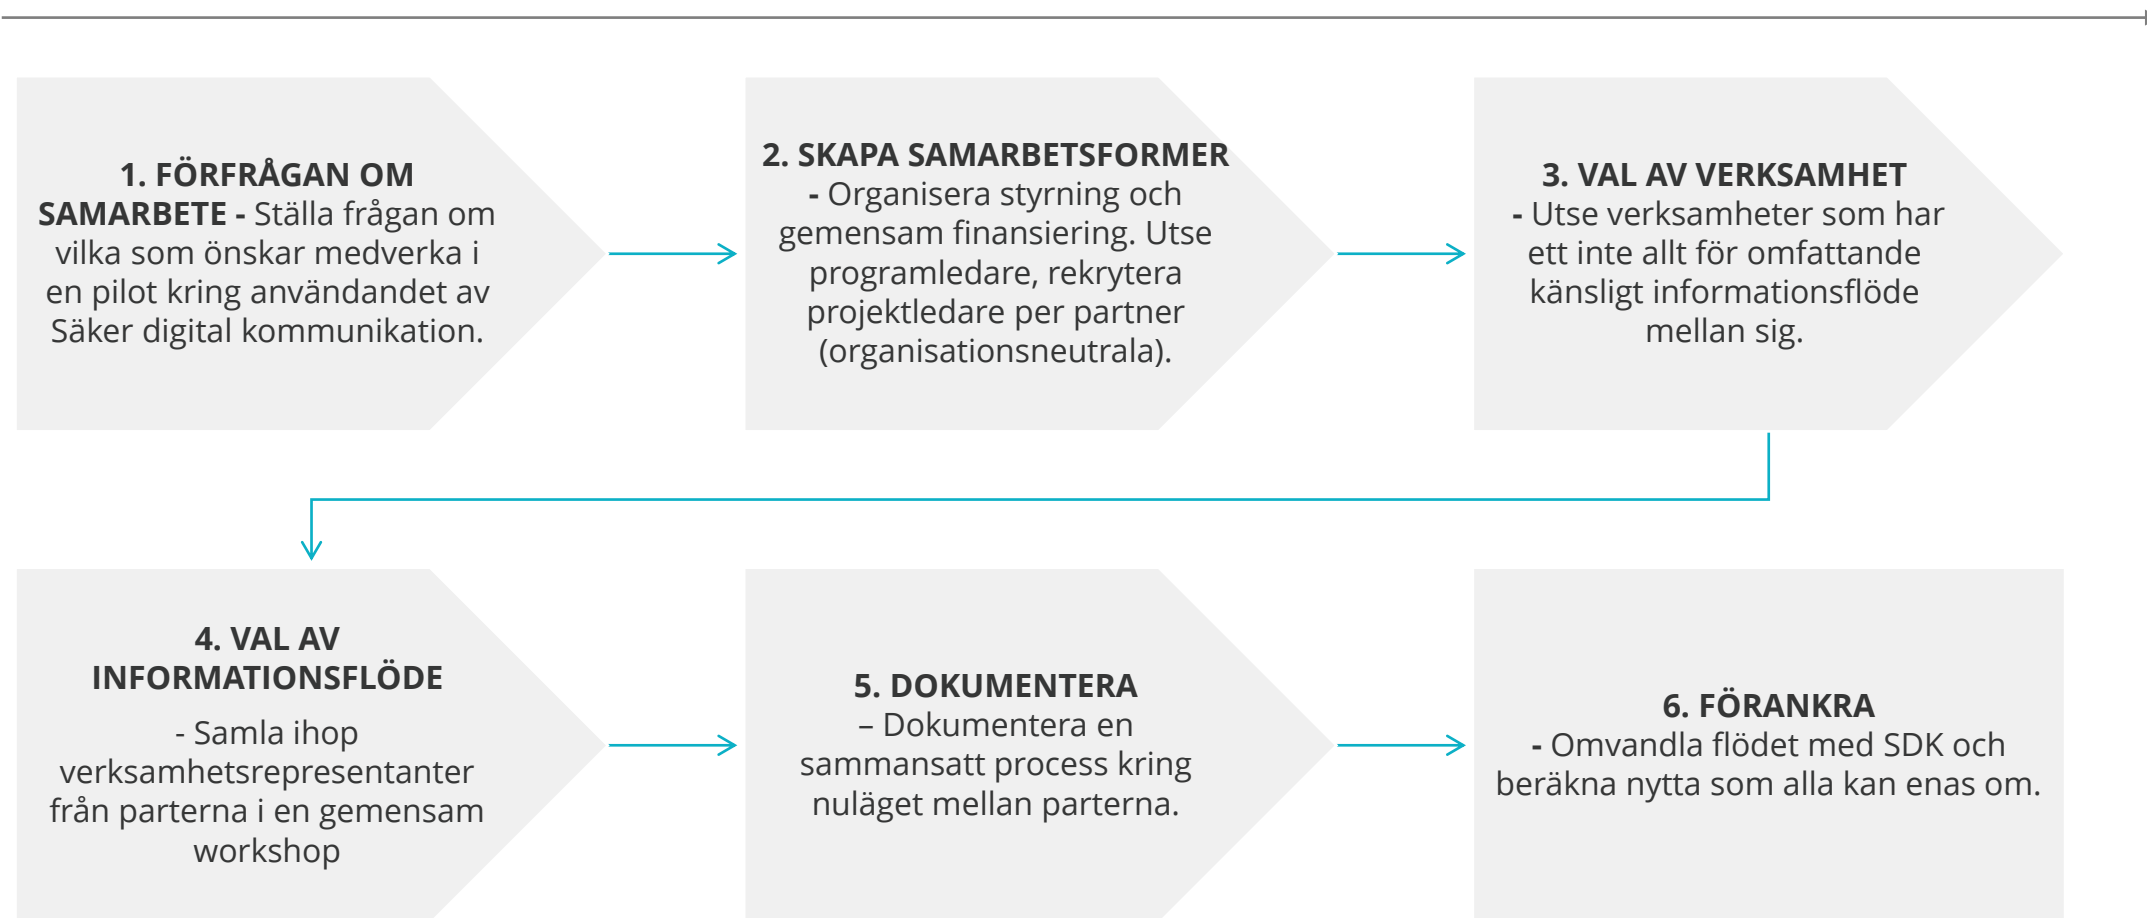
**1. FÖRFRÅGAN OM SAMARBETE -** Ställa frågan om vilka som önskar medverka i en pilot kring användandet av Säker digital kommunikation.

**2. SKAPA SAMARBETSFORMER -** Organisera styrning och gemensam finansiering. Utse programledare, rekrytera projektledare per partner (organisationsneutrala).

**3. VAL AV VERKSAMHET -** Utse verksamheter som har ett inte allt för omfattande känsligt informationsflöde mellan sig.

**4. VAL AV INFORMATIONSFLÖDE**

- Samla ihop verksamhetsrepresentanter från parterna i en gemensam workshop

**5. DOKUMENTERA** – Dokumentera en sammansatt process kring nuläget mellan parterna.

**6. FÖRANKRA -** Omvandla flödet med SDK och beräkna nytta som alla kan enas om.